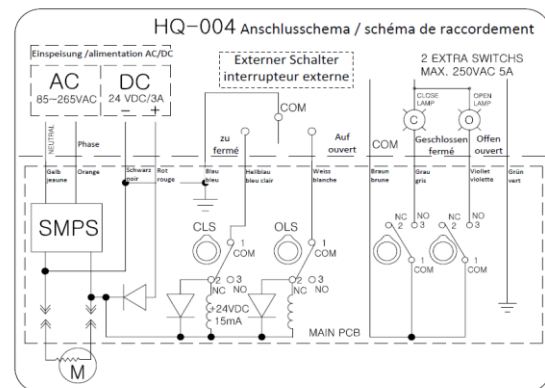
HQ–004 Anschlusschema / schéma de raccordement

Einspeisung /alimentation AC/DC

AC
85~265VAC

DC
24 VDC/3A
– +

Externer Schalter
interrupteur externe

COM

zu
fermé

Auf
ouvert

2 EXTRA SWITCHS
MAX. 250VAC 5A

CLOSE LAMP
C

OPEN LAMP
O

COM

Geschlossen
fermé

Offen
ouvert

NEUTRAL

Phase

Gelb
jeaune

Orange

Schwarz
noir

Rot
rouge

Blau
bleu

Hellblau
bleu clair

Weiss
blanche

Braun
brune

Grau
gris

Violett
violette

Grün
vert

SMPS

CLS

OLS

1
COM

1
COM

2 NC
3 NO

2 NC
3 NO

NC 2
NO 3

NC 2
NO 3

1
COM

1
COM

+24VDC
15mA

MAIN PCB

M